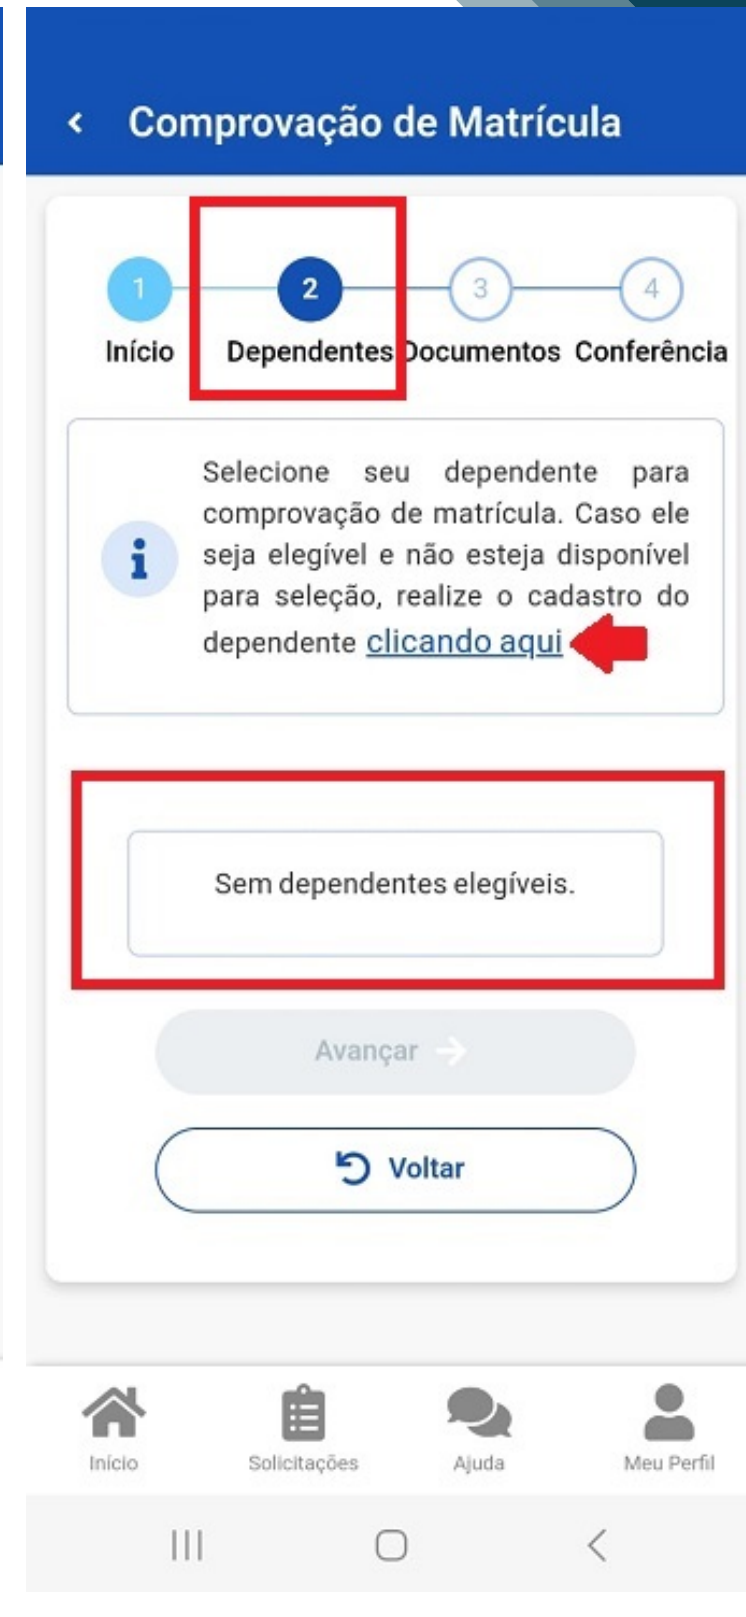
Comprovação de Matrícula

1
Início

2
Dependentes

3
Documentos

4
Conferência

Selecione seu dependente para comprovação de matrícula. Caso ele seja elegível e não esteja disponível para seleção, realize o cadastro do dependente clicando aqui

Sem dependentes elegíveis.

Avançar

Voltar

Início

Solicitações

Ajuda

Meu Perfil